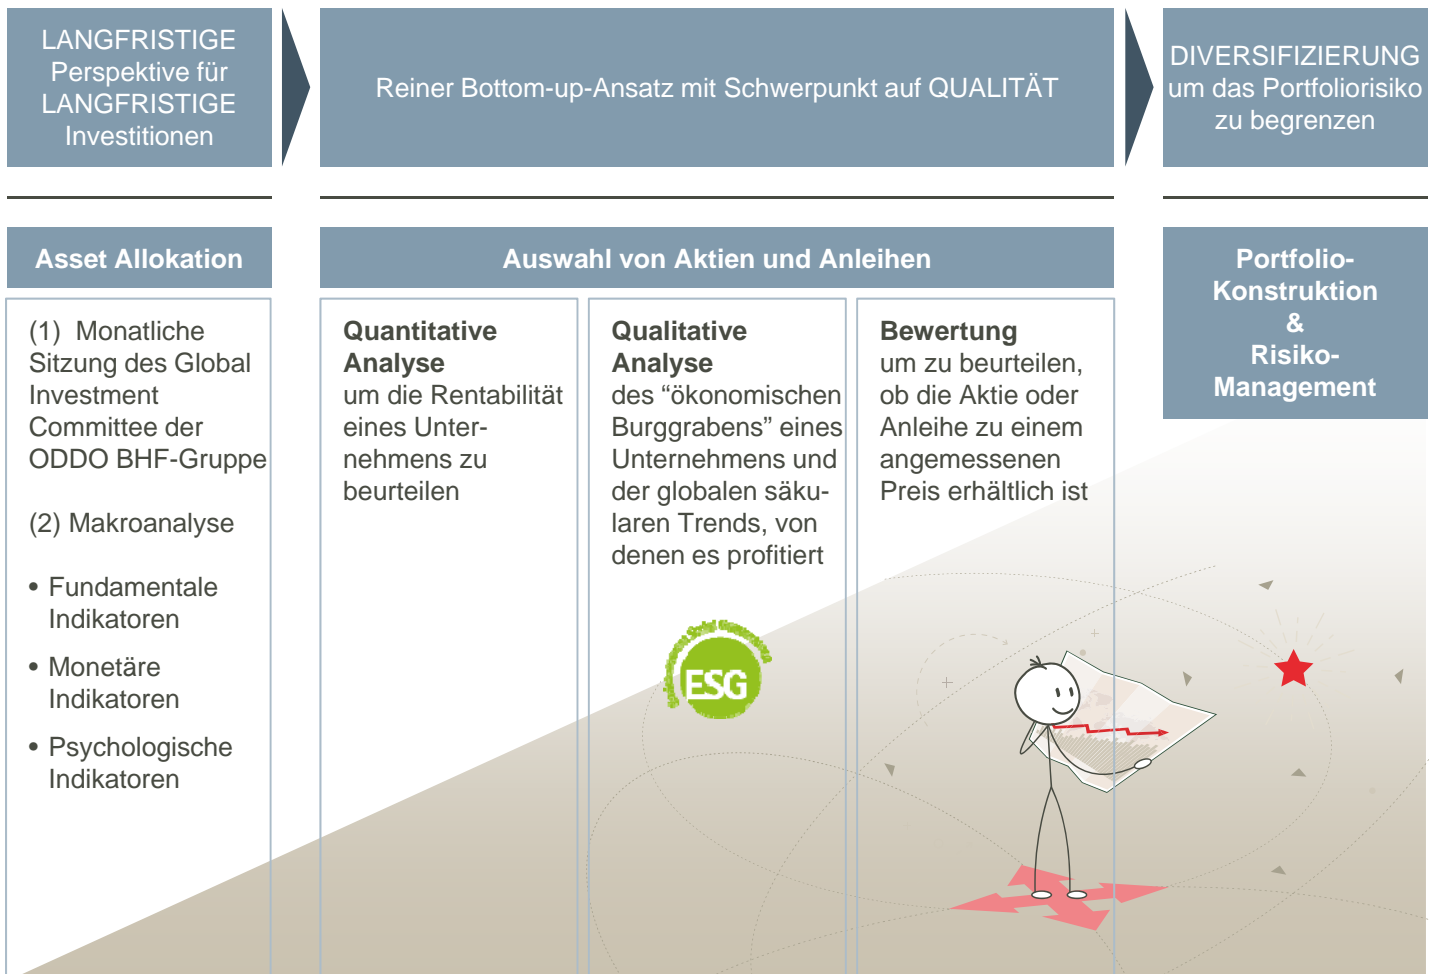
LANGFRISTIGE Perspektive für LANGFRISTIGE Investitionen

Reiner Bottom-up-Ansatz mit Schwerpunkt auf QUALITÄT

DIVERSIFIZIERUNG um das Portfoliorisiko zu begrenzen

Asset Allokation

Auswahl von Aktien und Anleihen

Portfolio-Konstruktion & Risiko-Management

(1) Monatliche Sitzung des Global Investment Committee der ODDO BHF-Gruppe

(2) Makroanalyse

• Fundamentale Indikatoren

• Monetäre Indikatoren

• Psychologische Indikatoren

Quantitative Analyse
um die Rentabilität eines Unternehmens zu beurteilen

Qualitative Analyse
des "ökonomischen Burggrabens" eines Unternehmens und der globalen säkularen Trends, von denen es profitiert

ESG

Bewertung
um zu beurteilen, ob die Aktie oder Anleihe zu einem angemessenen Preis erhältlich ist